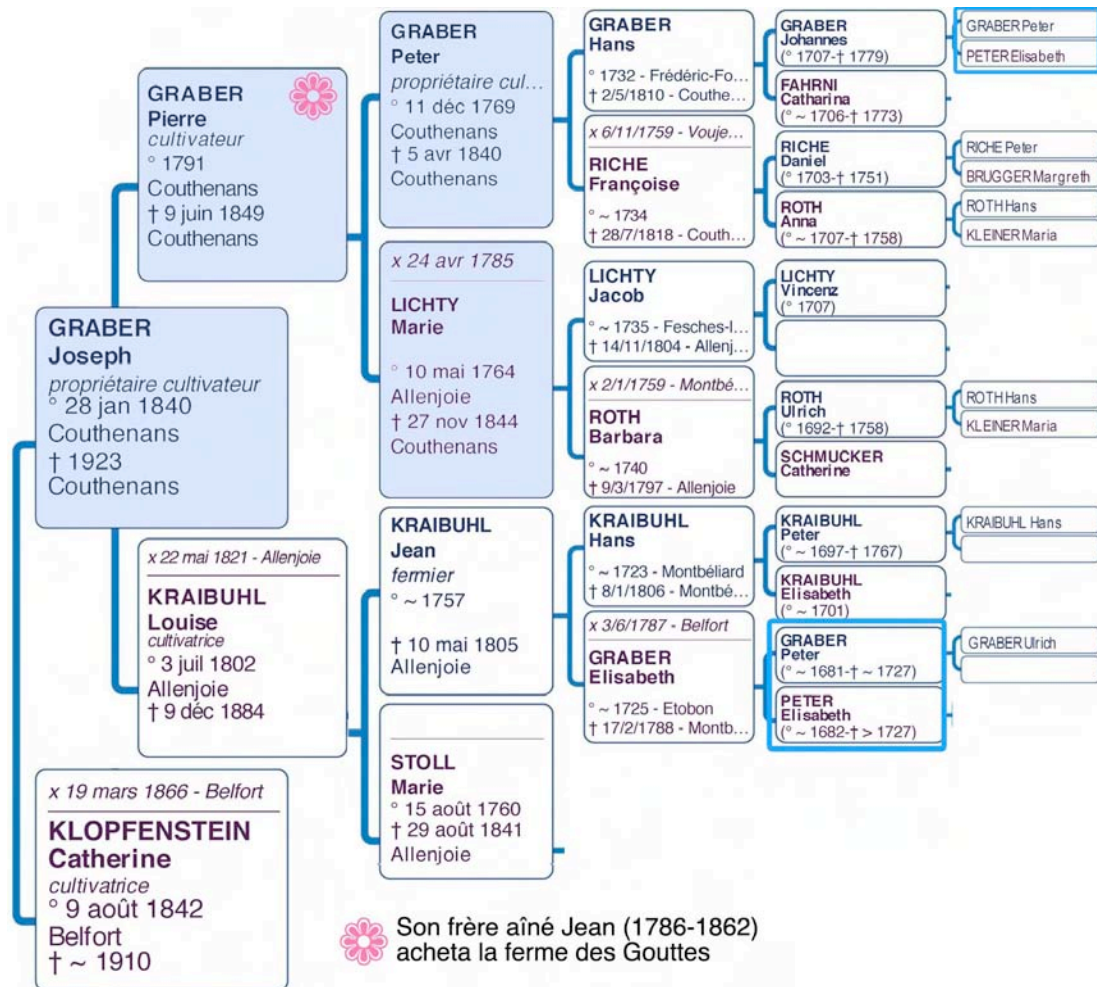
GRABER
Joseph
propriétaire cultivateur
° 28 jan 1840
Couthenans
† 1923
Couthenans

x 19 mars 1866 - Belfort
KLOPFENSTEIN
Catherine
cultivatrice
° 9 août 1842
Belfort
† ~ 1910

GRABER
Pierre
cultivateur
° 1791
Couthenans
† 9 juin 1849
Couthenans

x 22 mai 1821 - Allenjoie
KRAIBUHL
Louise
cultivatrice
° 3 juil 1802
Allenjoie
† 9 déc 1884

GRABER
Peter
propriétaire cul...
° 11 déc 1769
Couthenans
† 5 avr 1840
Couthenans

x 24 avr 1785
LICHTY
Marie
° 10 mai 1764
Allenjoie
† 27 nov 1844
Couthenans

KRAIBUHL
Jean
fermier
° ~ 1757
† 10 mai 1805
Allenjoie

STOLL
Marie
° 15 août 1760
† 29 août 1841
Allenjoie

GRABER
Hans
° 1732 - Frédéric-Fo...
† 2/5/1810 - Couthe...

x 6/11/1759 - Vouje...
RICHE
Françoise
° ~ 1734
† 28/7/1818 - Couth...

LICHTY
Jacob
° ~ 1735 - Fesches-l...
† 14/11/1804 - Allenj...

x 2/1/1759 - Montbé...
ROTH
Barbara
° ~ 1740
† 9/3/1797 - Allenjoie

KRAIBUHL
Hans
° ~ 1723 - Montbéliard
† 8/1/1806 - Montbé...

x 3/6/1787 - Belfort
GRABER
Elisabeth
° ~ 1725 - Etobon
† 17/2/1788 - Montb...

GRABER
Johannes
(° 1707-† 1779)

FAHRNI
Catharina
(° ~ 1706-† 1773)

RICHE
Daniel
(° 1703-† 1751)

ROTH
Anna
(° ~ 1707-† 1758)

LICHTY
Vincenz
(° 1707)

ROTH
Ulrich
(° 1692-† 1758)

SCHMUCKER
Catherine

KRAIBUHL
Peter
(° ~ 1697-† 1767)

KRAIBUHL
Elisabeth
(° ~ 1701)

GRABER
Peter
(° ~ 1681-† ~ 1727)

PETER
Elisabeth
(° ~ 1682-† > 1727)

GRABER Peter
PETER Elisabeth
RICHE Peter
BRUGGER Margreth
ROTH Hans
KLEINER Maria
ROTH Hans
KLEINER Maria
KRAIBUHL Hans
GRABER Ulrich

Son frère aîné Jean (1786-1862) acheta la ferme des Gouttes